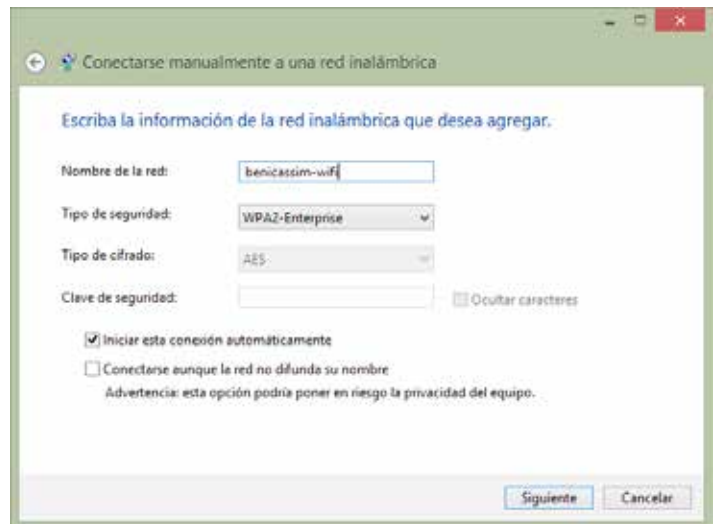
Conectarse manualmente a una red inalámbrica

Escriba la información de la red inalámbrica que desea agregar.

Nombre de la red: benicassim-wifi

Tipo de seguridad: WPA2-Enterprise

Tipo de cifrado: AES

Clave de seguridad: Ocultar caracteres

Iniciar esta conexión automáticamente

Conectarse aunque la red no difunda su nombre
Advertencia: esta opción podría poner en riesgo la privacidad del equipo.

Siguiente Cancelar